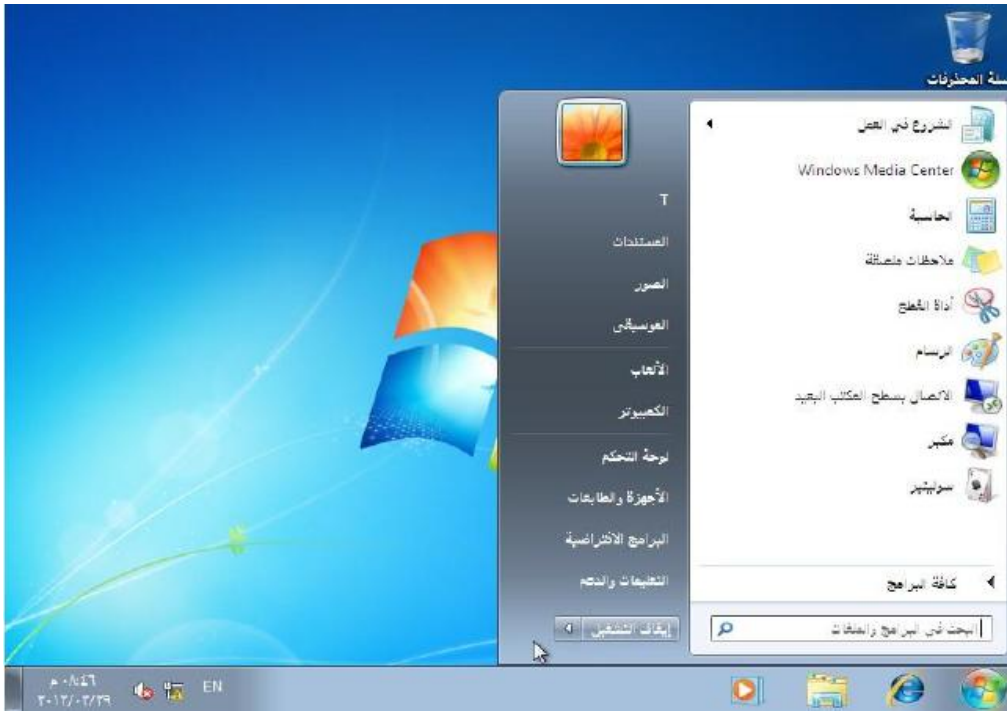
سلة المحذوفات

الشروع في العمل
Windows Media Center
حاسبة
ملاحظات ملصقة
أداة القطع
الرسام
الاتصال بسطح المكتب البعيد
مكبر
سوليتير

كافة البرامج
البحث في البرامج والملفات

T
المستندات
الصور
الموسيقى
الألعاب
الكمبيوتر
لوحة التحكم
الأجهزة والطابعات
البرامج الافتراضية
التعليمات والدعم
إيقاف التشغيل

EN
٠٨:٤٦ م
٢٠١٢/٠٣/٢٩